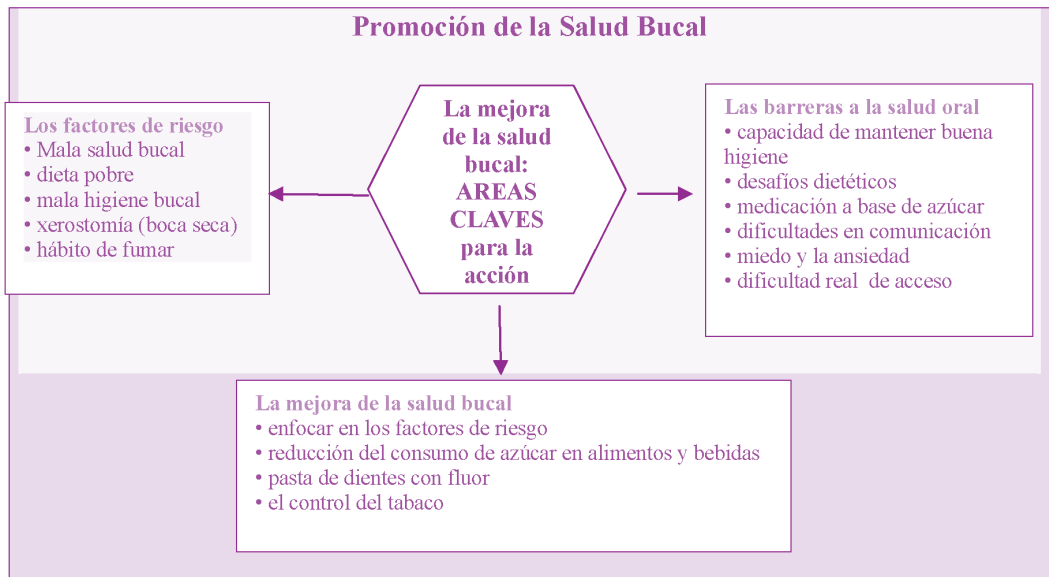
Promoción de la Salud Bucal

Los factores de riesgo
• Mala salud bucal
• dieta pobre
• mala higiene bucal
• xerostomía (boca seca)
• hábito de fumar

La mejora de la salud bucal: AREAS CLAVES para la acción

Las barreras a la salud oral
• capacidad de mantener buena higiene
• desafíos dietéticos
• medicación a base de azúcar
• dificultades en comunicación
• miedo y la ansiedad
• dificultad real de acceso

La mejora de la salud bucal
• enfocar en los factores de riesgo
• reducción del consumo de azúcar en alimentos y bebidas
• pasta de dientes con fluor
• el control del tabaco